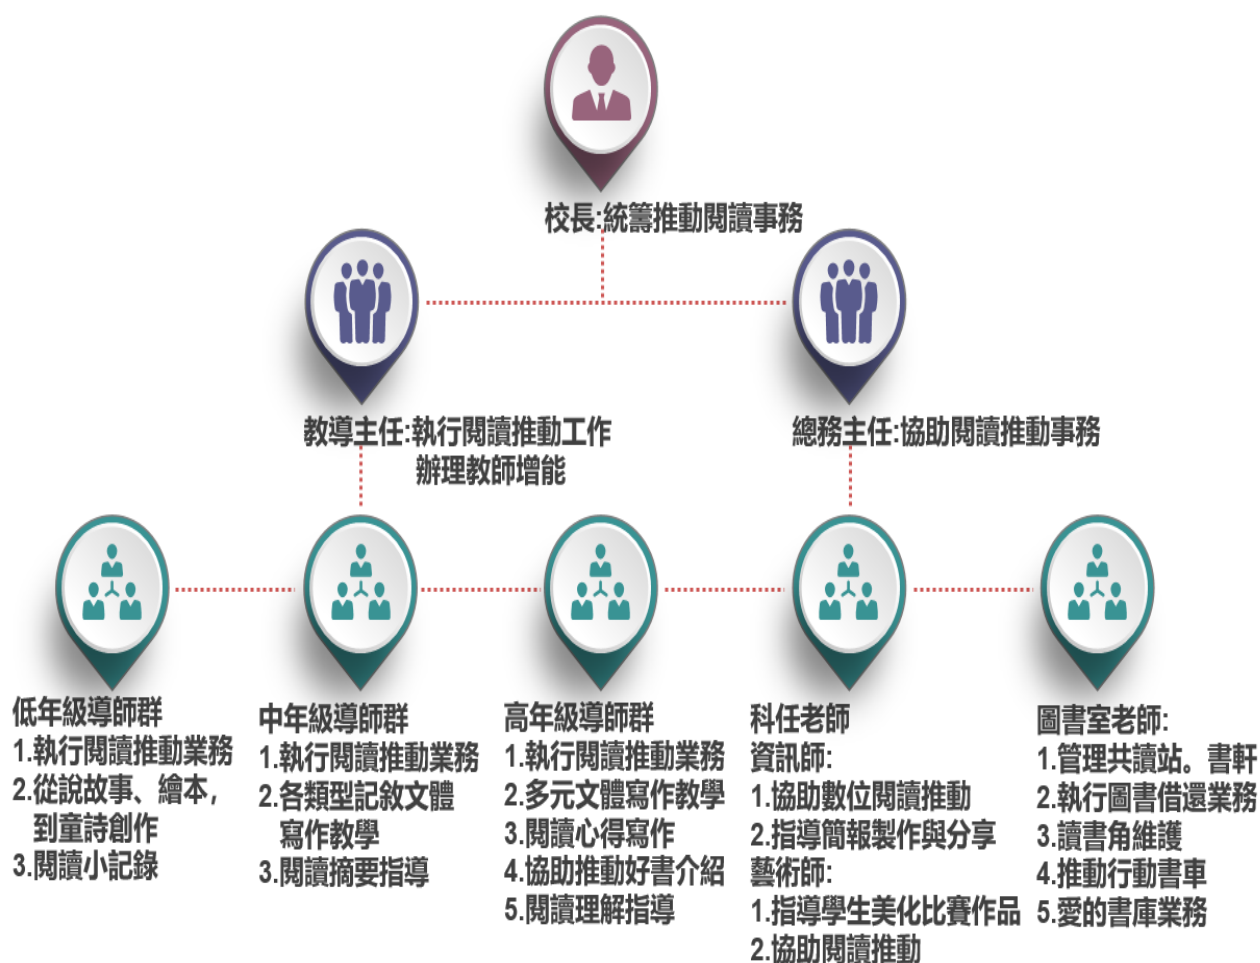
校長:統籌推動閱讀事務

教導主任:執行閱讀推動工作
辦理教師增能

總務主任:協助閱讀推動事務

低年級導師群
1.執行閱讀推動業務
2.從說故事、繪本，到童詩創作
3.閱讀小記錄

中年級導師群
1.執行閱讀推動業務
2.各類型記敘文體寫作教學
3.閱讀摘要指導

高年級導師群
1.執行閱讀推動業務
2.多元文體寫作教學
3.閱讀心得寫作
4.協助推動好書介紹
5.閱讀理解指導

科任老師
資訊師:
1.協助數位閱讀推動
2.指導簡報製作與分享
藝術師:
1.指導學生美化比賽作品
2.協助閱讀推動

圖書室老師:
1.管理共讀站。書軒
2.執行圖書借還業務
3.讀書角維護
4.推動行動書車
5.愛的書庫業務